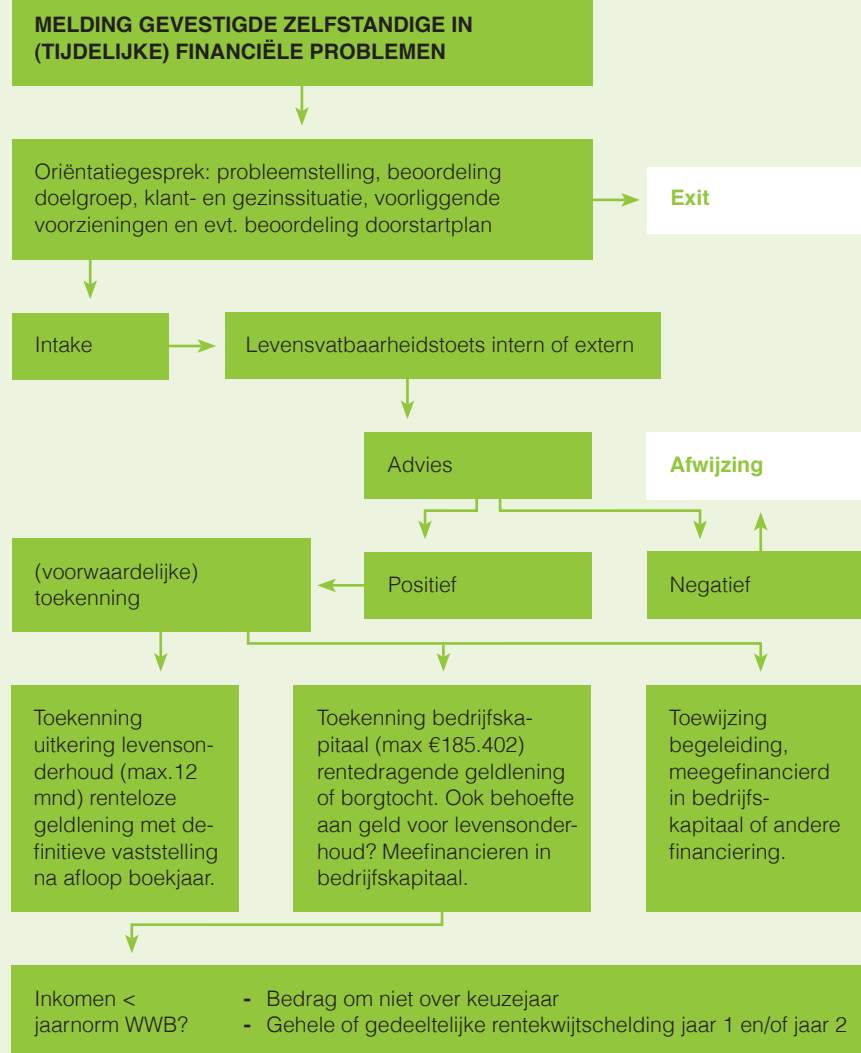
MELDING GEVESTIGDE ZELFSTANDIGE IN (TIJDELIJKE) FINANCIËLE PROBLEMEN

Oriëntatiegesprek: probleemstelling, beoordeling doelgroep, klant- en gezinssituatie, voorliggende voorzieningen en evt. beoordeling doorstartplan

Exit

Intake

Levensvatbaarheidstoets intern of extern

Advies

Afwijzing

(voorwaardelijke) toekenning

Positief

Negatief

Toekenning uitkering levensonderhoud (max.12 mnd) renteloze geldlening met definitieve vaststelling na afloop boekjaar.

Toekenning bedrijfskapitaal (max €185.402) rentedragende geldlening of borgtocht. Ook behoefte aan geld voor levensonderhoud? Meefinancieren in bedrijfskapitaal.

Toewijzing begeleiding, meegefinancierd in bedrijfskapitaal of andere financiering.

Inkomen < jaarnorm WWB?

- Bedrag om niet over keuzejaar
- Gehele of gedeeltelijke rentekwijtschelding jaar 1 en/of jaar 2